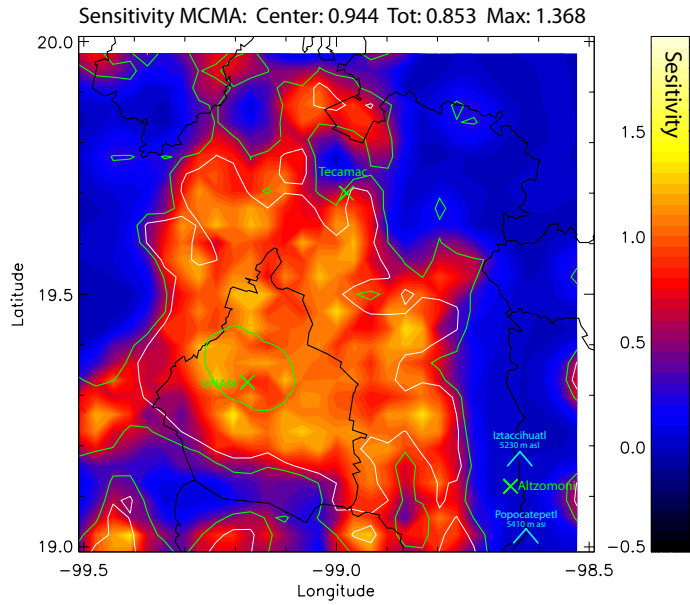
Sensitivity MCMA: Center: 0.944 Tot: 0.853 Max: 1.368

Tecamac

UNAM

Iztaccihuatl
5230 m asl

Altzomoni

Popocatepetl
5410 m asl

20.0
19.5
19.0
Latitude

−99.5
−99.0
−98.5
Longitude

Sensitivity
1.5
1.0
0.5
0.0
−0.5